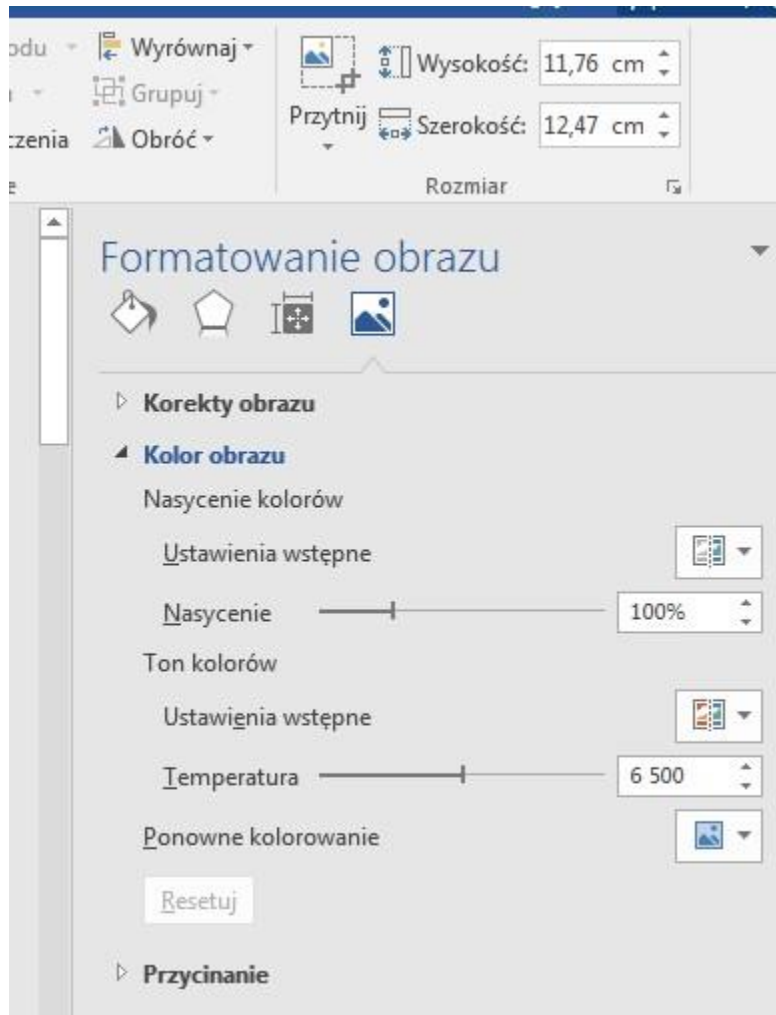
odu
czenia
Wyrównaj
Grupuj
Obróć
Przytnij
Wysokość: 11,76 cm
Szerokość: 12,47 cm
Rozmiar

Formatowanie obrazu

Korekty obrazu
Kolor obrazu
Nasycenie kolorów
Ustawienia wstępne
Nasycenie 100%
Ton kolorów
Ustawienia wstępne
Temperatura 6 500
Ponowne kolorowanie
Resetuj
Przycinanie